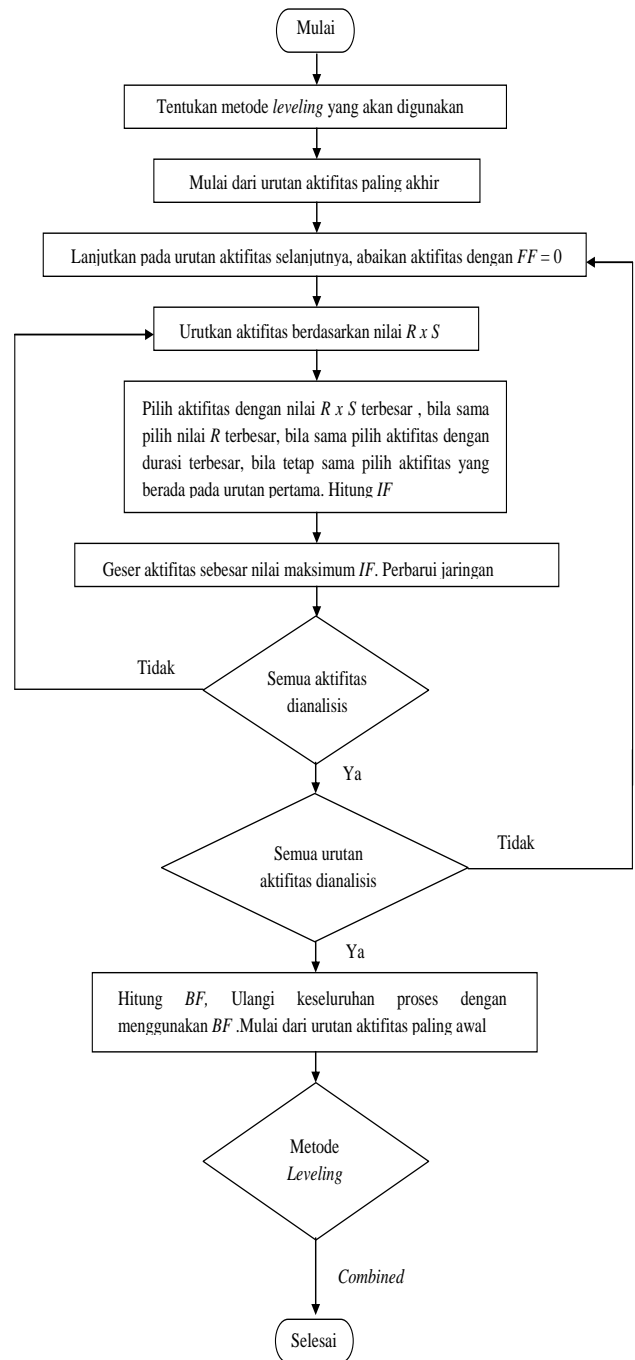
Mulai

Tentukan metode leveling yang akan digunakan

Mulai dari urutan aktifitas paling akhir

Lanjutkan pada urutan aktifitas selanjutnya, abaikan aktifitas dengan $FF = 0$

Urutkan aktifitas berdasarkan nilai $R \times S$

Pilih aktifitas dengan nilai $R \times S$ terbesar , bila sama pilih nilai $R$ terbesar, bila sama pilih aktifitas dengan durasi terbesar, bila tetap sama pilih aktifitas yang berada pada urutan pertama. Hitung $IF$

Geser aktifitas sebesar nilai maksimum $IF$. Perbarui jaringan

Tidak

Semua aktifitas dianalisis

Ya

Tidak

Semua urutan aktifitas dianalisis

Ya

Hitung $BF$, Ulangi keseluruhan proses dengan menggunakan $BF$ .Mulai dari urutan aktifitas paling awal

Metode Leveling

Combined

Selesai